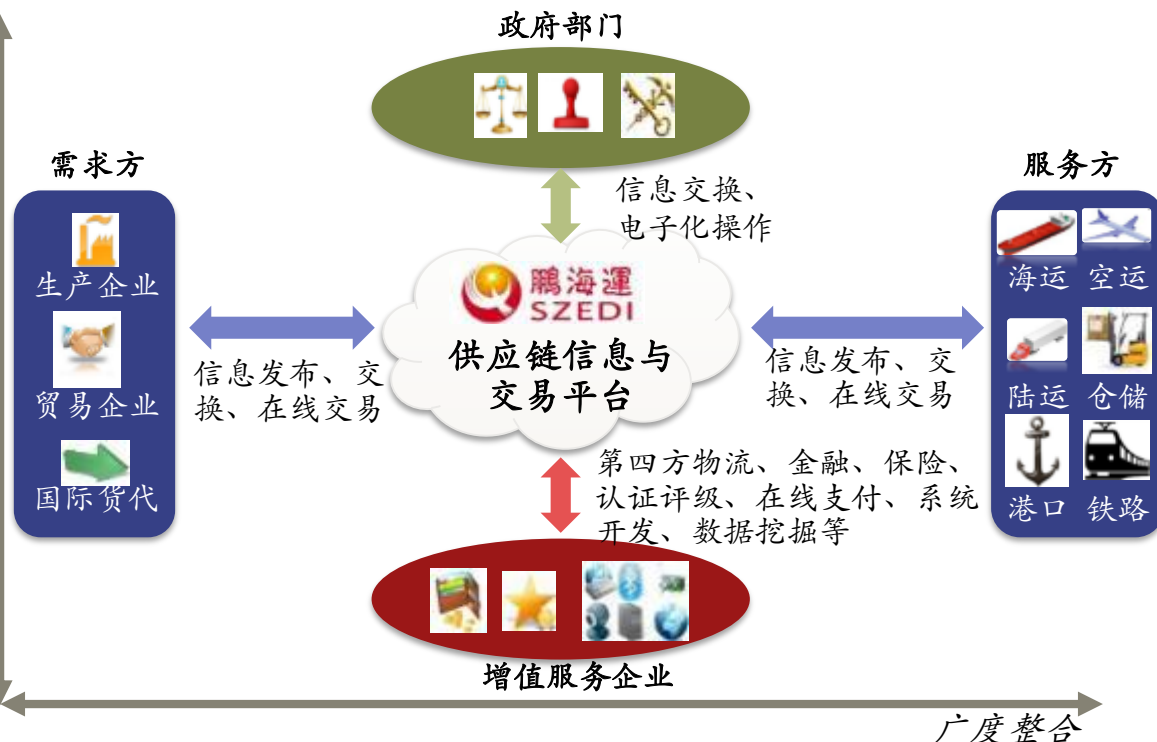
政府部门

需求方

生产企业

贸易企业

国际货代

信息交换、电子化操作

鹏海運
SZEDI

供应链信息与交易平台

信息发布、交换、在线交易

信息发布、交换、在线交易

服务方

海运 空运

陆运 仓储

港口 铁路

第四方物流、金融、保险、认证评级、在线支付、系统开发、数据挖掘等

增值服务企业

广度整合